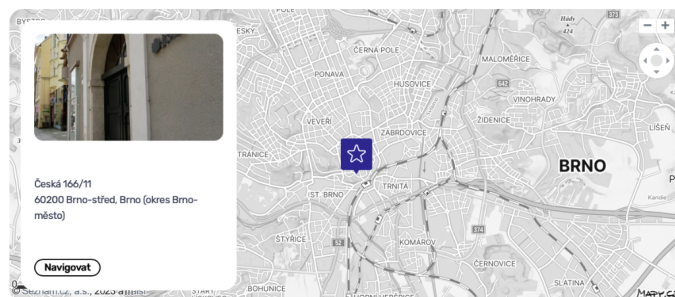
Česká 166/11
60200 Brno-střed, Brno (okres Brno-město)

Navigovat

BYSTRC
ČERNÁ POLE
PONAVA
HUSOVICE
MALOMĚŘICE
Hády
474
VINOHRADY
VEVEŘÍ
ZÁBRDOVICE
ŽIDENICE
LÍŠEŇ
BRNO
TRÁNICE
ST. BRNO
TRNITÁ
ŠTÝŘICE
KOMÁROV
ČERNOVICE
BOHUNICE
373
642
42
52
Kandie
− +
© Seznam.cz, a.s., 2025 a další
Mapy.cz